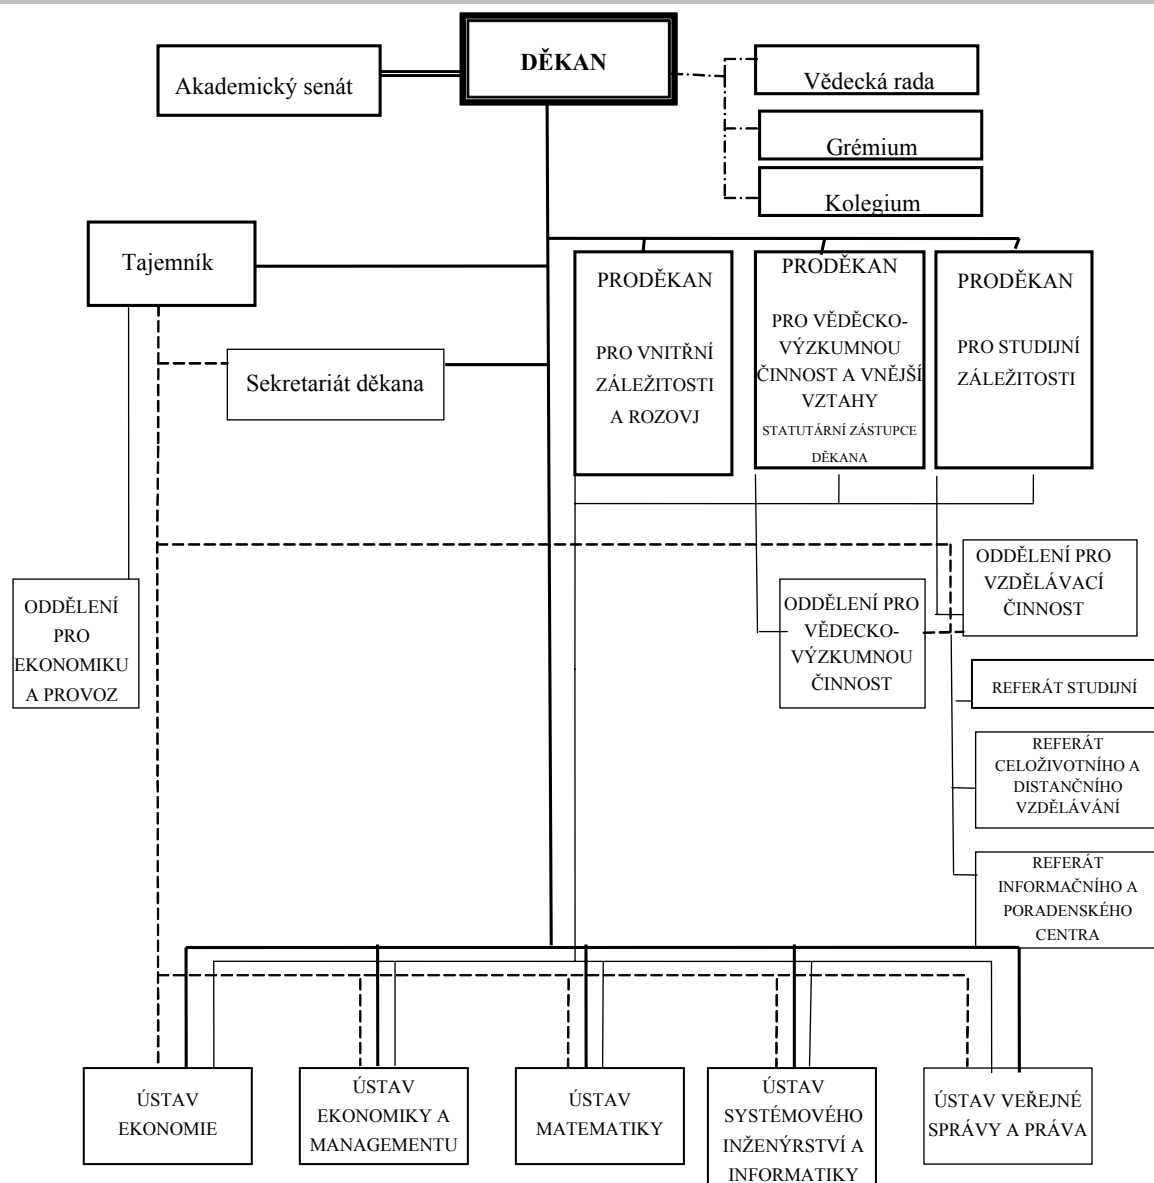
DĚKAN

Akademický senát

Vědecká rada

Grémium

Kolegium

Tajemník

PRODĚKAN

PRO VNITŘNÍ ZÁLEŽITOSTI A ROZOVJ

PRODĚKAN

PRO VĚDECKO-VÝZKUMNOU ČINNOST A VNĚJŠÍ VZTAHY
STATUTÁRNÍ ZÁSTUPCE DĚKANA

PRODĚKAN

PRO STUDIJNÍ ZÁLEŽITOSTI

Sekretariát děkana

ODDĚLENÍ PRO EKONOMIKU A PROVOZ

ODDĚLENÍ PRO VZDĚLÁVACÍ ČINNOST

ODDĚLENÍ PRO VĚDECKO-VÝZKUMNOU ČINNOST

REFERÁT STUDIJNÍ

REFERÁT CELOŽIVOTNÍHO A DISTANČNÍHO VZDĚLÁVÁNÍ

REFERÁT INFORMAČNÍHO A PORADENSKÉHO CENTRA

ÚSTAV EKONOMIE

ÚSTAV EKONOMIKY A MANAGEMENTU

ÚSTAV MATEMATIKY

ÚSTAV SYSTÉMOVÉHO INŽENÝRSTVÍ A INFORMATIKY

ÚSTAV VEŘEJNÉ SPRÁVY A PRÁVA